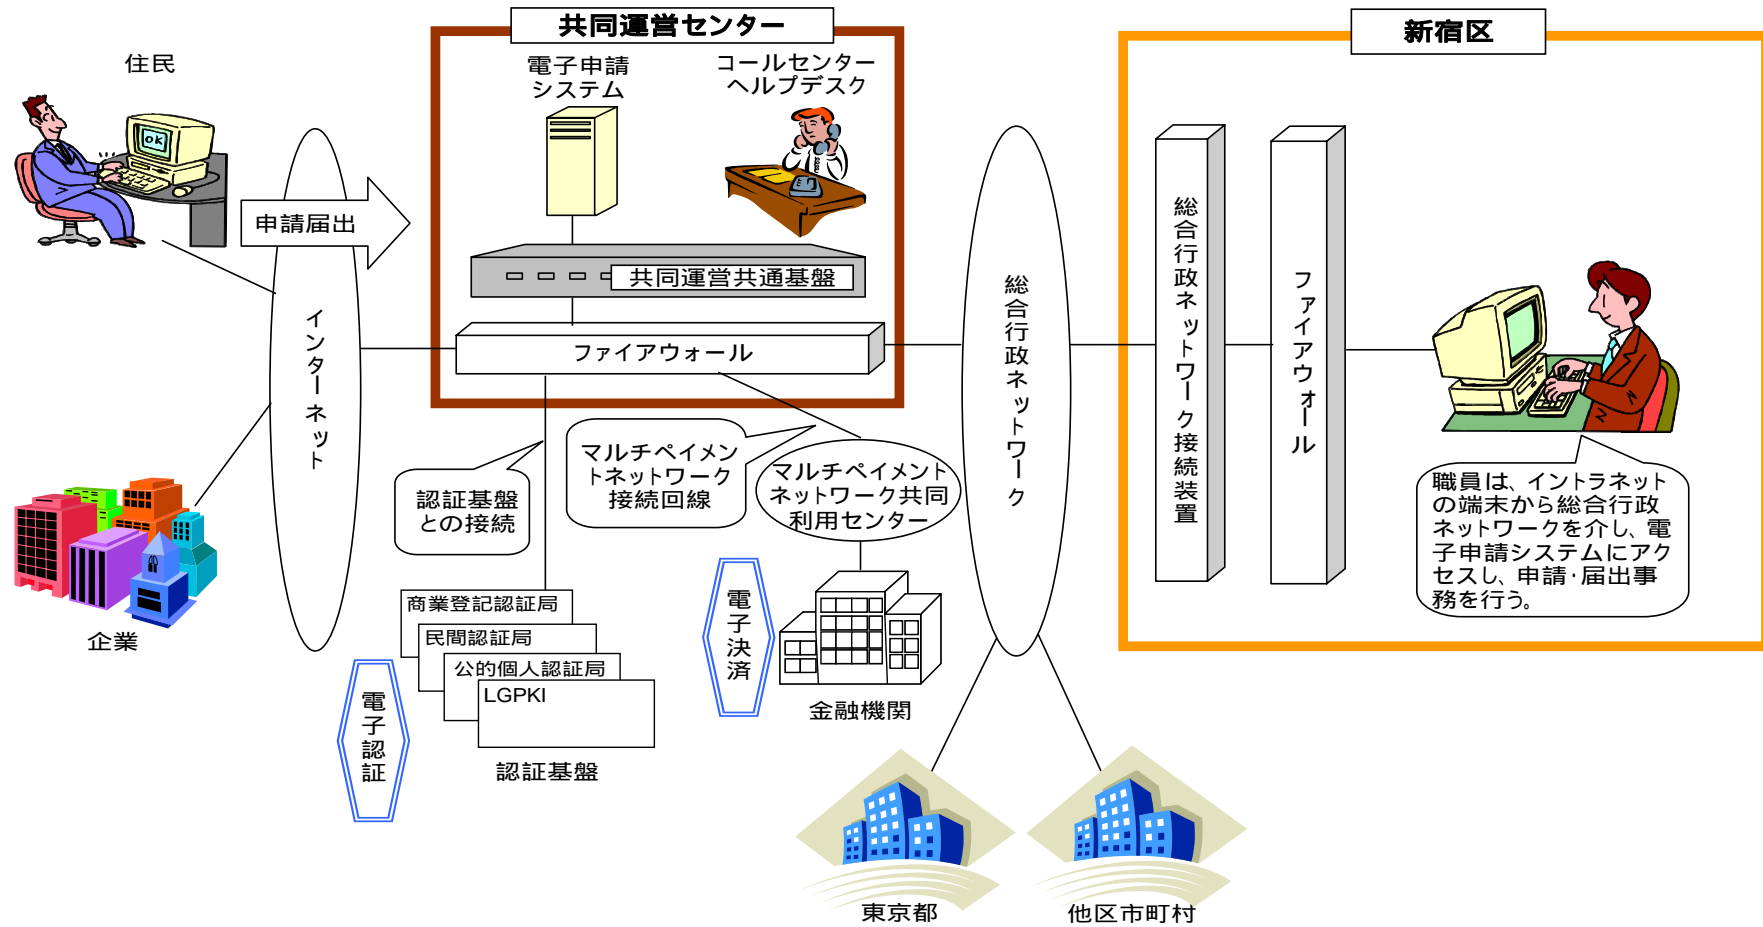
住民

申請届出

インターネット

企業

共同運営センター

電子申請
システム

コールセンター
ヘルプデスク

共同運営共通基盤

ファイアウォール

認証基盤
との接続

マルチペイメントネットワーク
接続回線

マルチペイメント
ネットワーク共同
利用センター

商業登記認証局
民間認証局
公的個人認証局
LGPKI

認証基盤

電子認証

電子決済

金融機関

総合行政ネットワーク

東京都

他区市町村

新宿区

総合行政ネットワーク接続装置

ファイアウォール

職員は、イントラネットの端末から総合行政ネットワークを介し、電子申請システムにアクセスし、申請･届出事務を行う。

OK